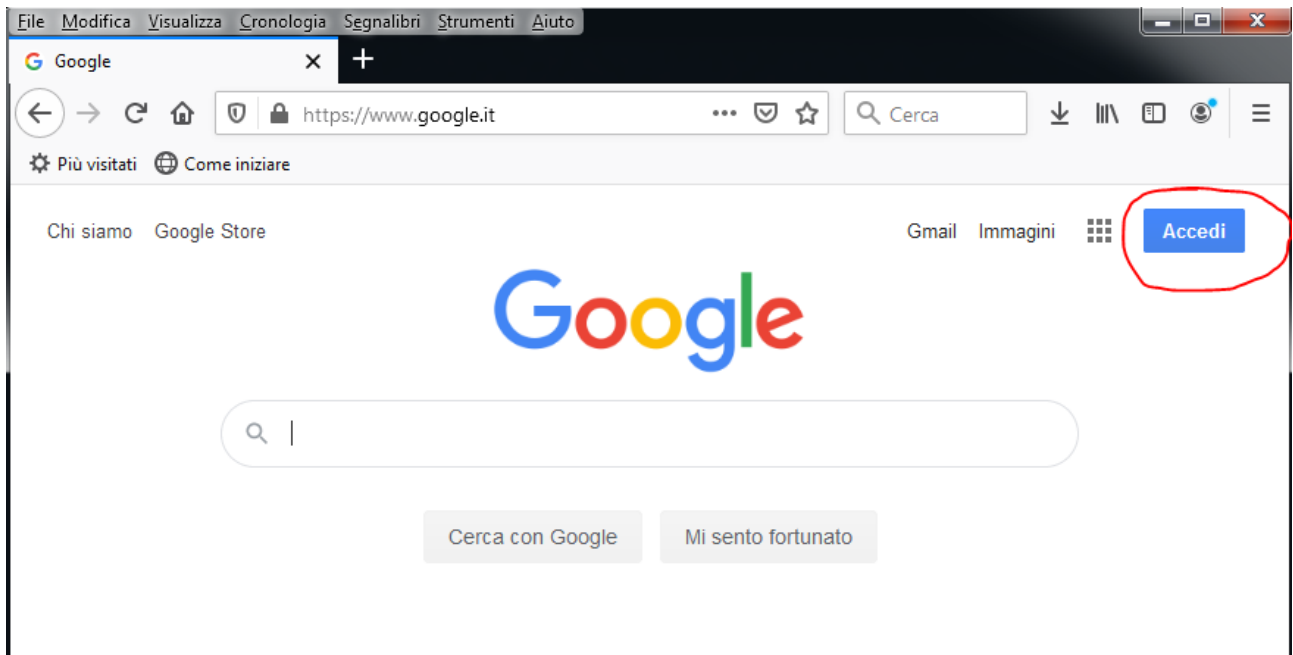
File Modifica Visualizza Cronologia Segnalibri Strumenti Aiuto

Google

https://www.google.it

Cerca

Più visitati Come iniziare

Chi siamo Google Store

Gmail Immagini Accedi

Google

Cerca con Google Mi sento fortunato